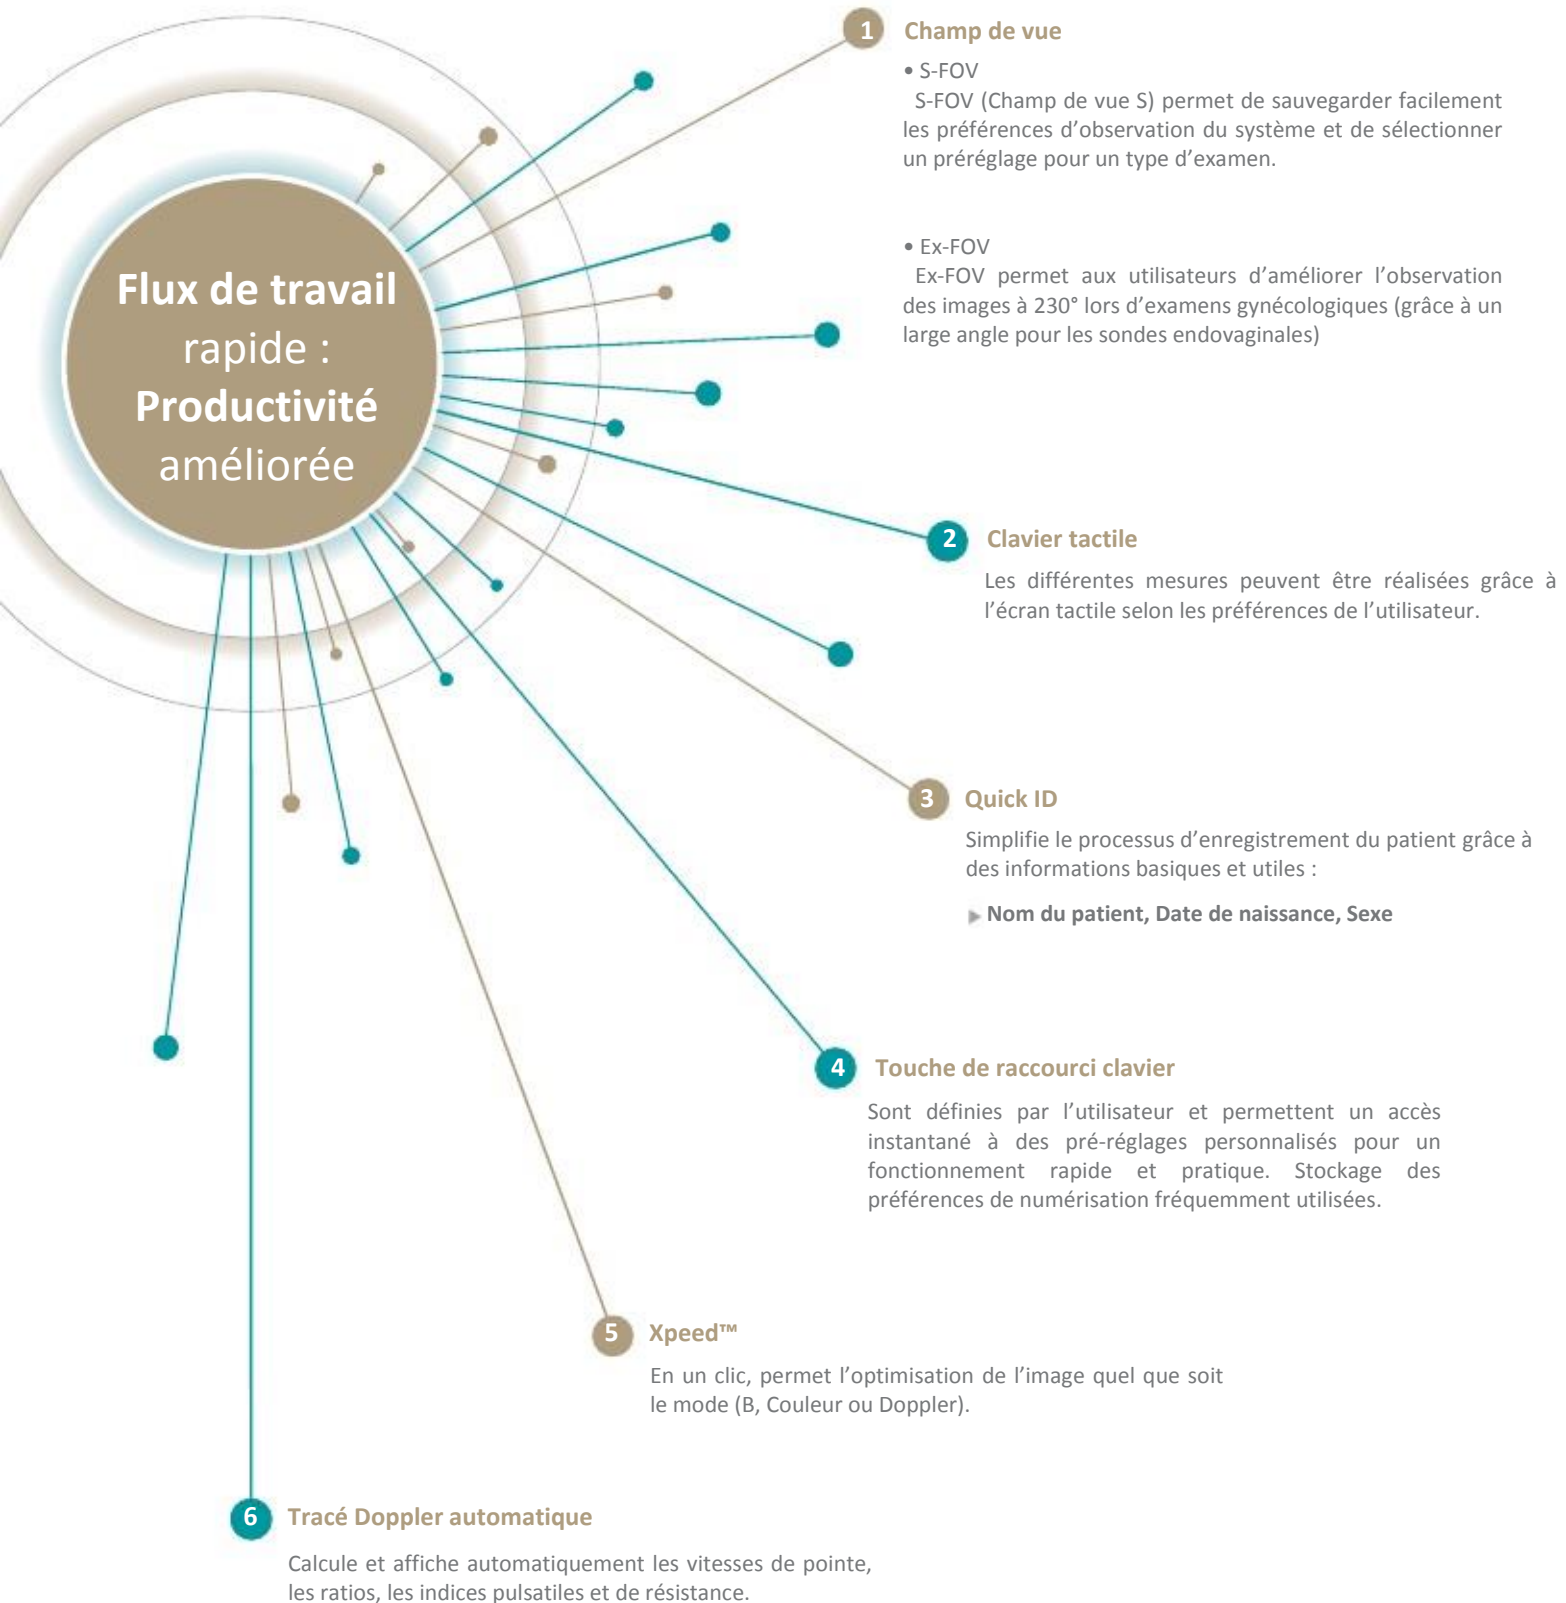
Flux de travail rapide : Productivité améliorée

1 Champ de vue

• S-FOV
S-FOV (Champ de vue S) permet de sauvegarder facilement les préférences d'observation du système et de sélectionner un préréglage pour un type d'examen.

• Ex-FOV
Ex-FOV permet aux utilisateurs d'améliorer l'observation des images à 230° lors d'examens gynécologiques (grâce à un large angle pour les sondes endovaginales)

2 Clavier tactile

Les différentes mesures peuvent être réalisées grâce à l'écran tactile selon les préférences de l'utilisateur.

3 Quick ID

Simplifie le processus d'enregistrement du patient grâce à des informations basiques et utiles :

Nom du patient, Date de naissance, Sexe

4 Touche de raccourci clavier

Sont définies par l'utilisateur et permettent un accès instantané à des pré-réglages personnalisés pour un fonctionnement rapide et pratique. Stockage des préférences de numérisation fréquemment utilisées.

5 Xpeed™

En un clic, permet l'optimisation de l'image quel que soit le mode (B, Couleur ou Doppler).

6 Tracé Doppler automatique

Calcule et affiche automatiquement les vitesses de pointe, les ratios, les indices pulsatiles et de résistance.